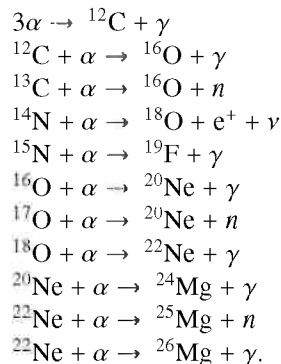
$3\alpha \rightarrow {}^{12}C + \gamma$
${}^{12}C + \alpha \rightarrow {}^{16}O + \gamma$
${}^{13}C + \alpha \rightarrow {}^{16}O + n$
${}^{14}N + \alpha \rightarrow {}^{18}O + e^{+} + \nu$
${}^{15}N + \alpha \rightarrow {}^{19}F + \gamma$
${}^{16}O + \alpha \rightarrow {}^{20}Ne + \gamma$
${}^{17}O + \alpha \rightarrow {}^{20}Ne + n$
${}^{18}O + \alpha \rightarrow {}^{22}Ne + \gamma$
${}^{20}Ne + \alpha \rightarrow {}^{24}Mg + \gamma$
${}^{22}Ne + \alpha \rightarrow {}^{25}Mg + n$
${}^{22}Ne + \alpha \rightarrow {}^{26}Mg + \gamma.$